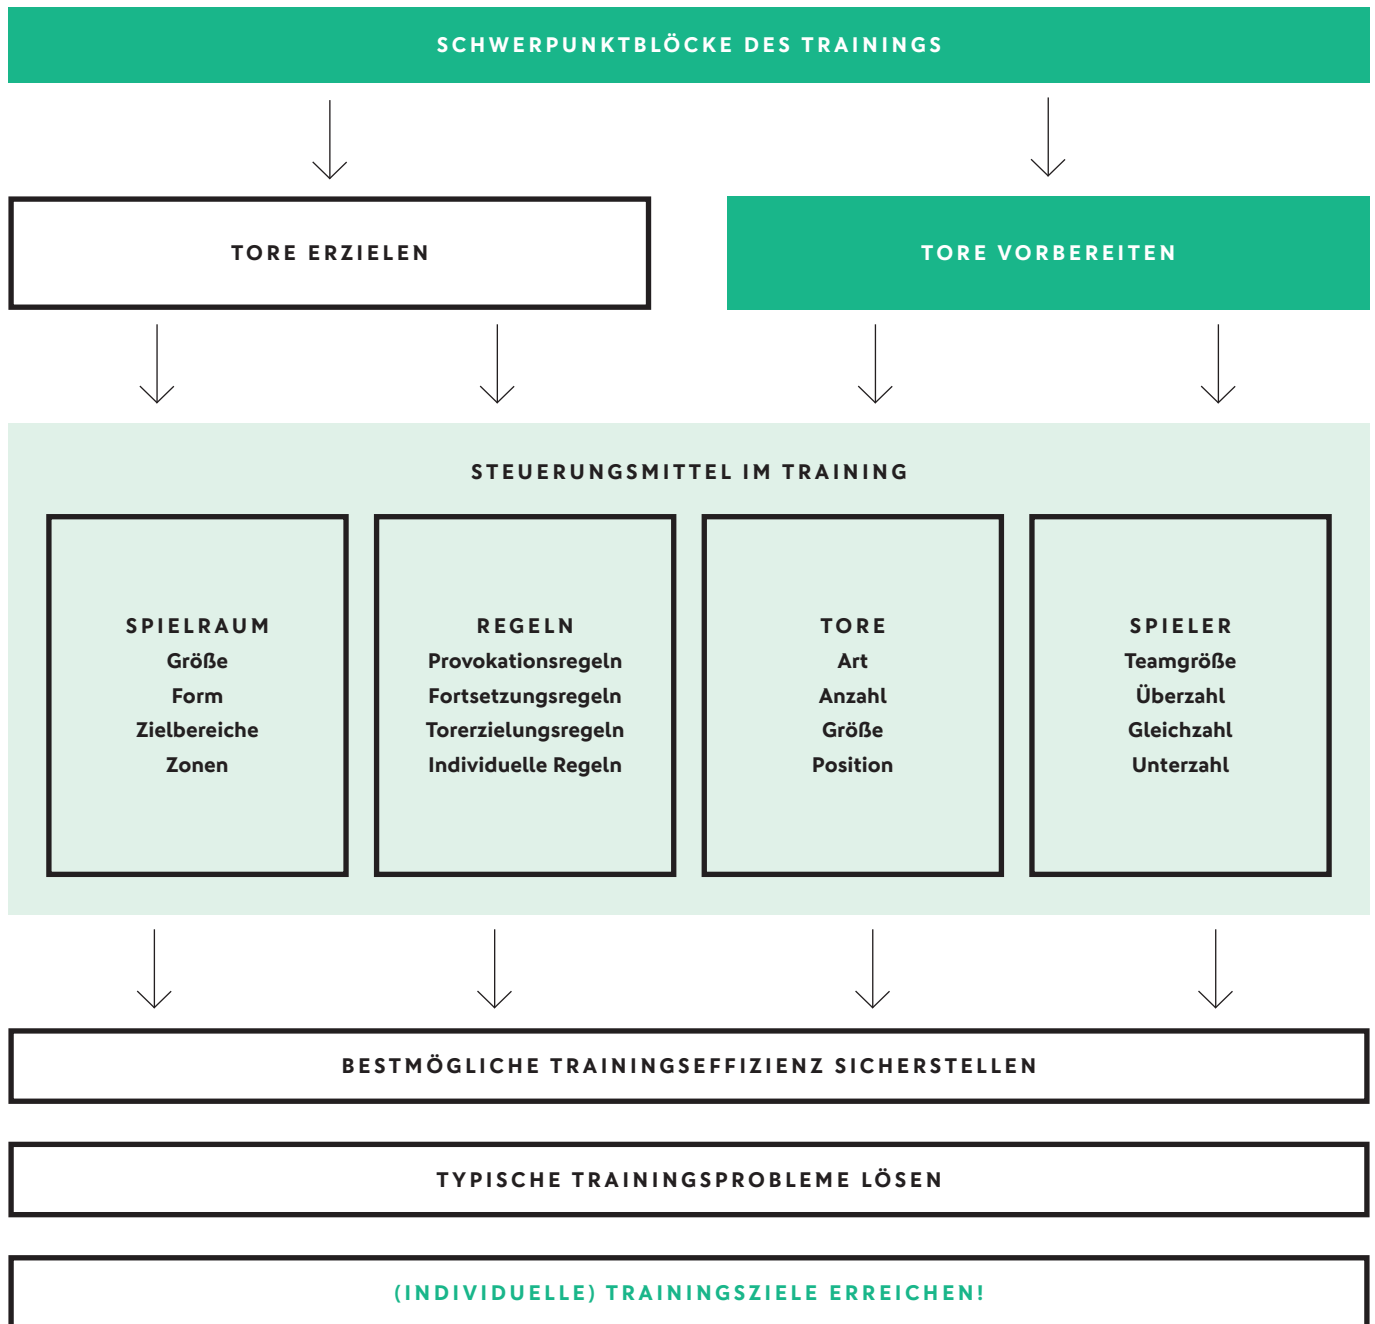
SCHWERPUNKTBLÖCKE DES TRAININGS

TORE ERZIELEN

TORE VORBEREITEN

STEUERUNGSMITTEL IM TRAINING

SPIELRAUM
Größe
Form
Zielbereiche
Zonen

REGELN
Provokationsregeln
Fortsetzungsregeln
Torerzielungsregeln
Individuelle Regeln

TORE
Art
Anzahl
Größe
Position

SPIELER
Teamgröße
Überzahl
Gleichzahl
Unterzahl

BESTMÖGLICHE TRAININGSEFFIZIENZ SICHERSTELLEN

TYPISCHE TRAININGSPROBLEME LÖSEN

(INDIVIDUELLE) TRAININGSZIELE ERREICHEN!